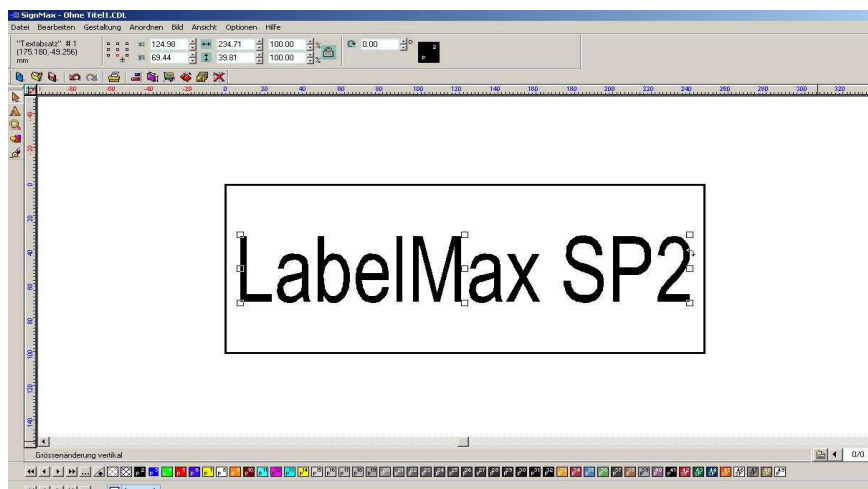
SignMax - Ohne Titel1.CDL

Datei Bearbeiten Gestaltung Anordnen Bild Ansicht Optionen Hilfe

"Textabsatz" # 1
(175.180,-49.256)
mm

x: 124.98
y: 69.44
234.71
39.81
100.00
100.00
%
0.00
°

-80 -60 -40 -20 0 20 40 60 80 100 120 140 160 180 200 220 240 260 280 300 320

LabelMax SP2

Grössenänderung vertikal

0/0